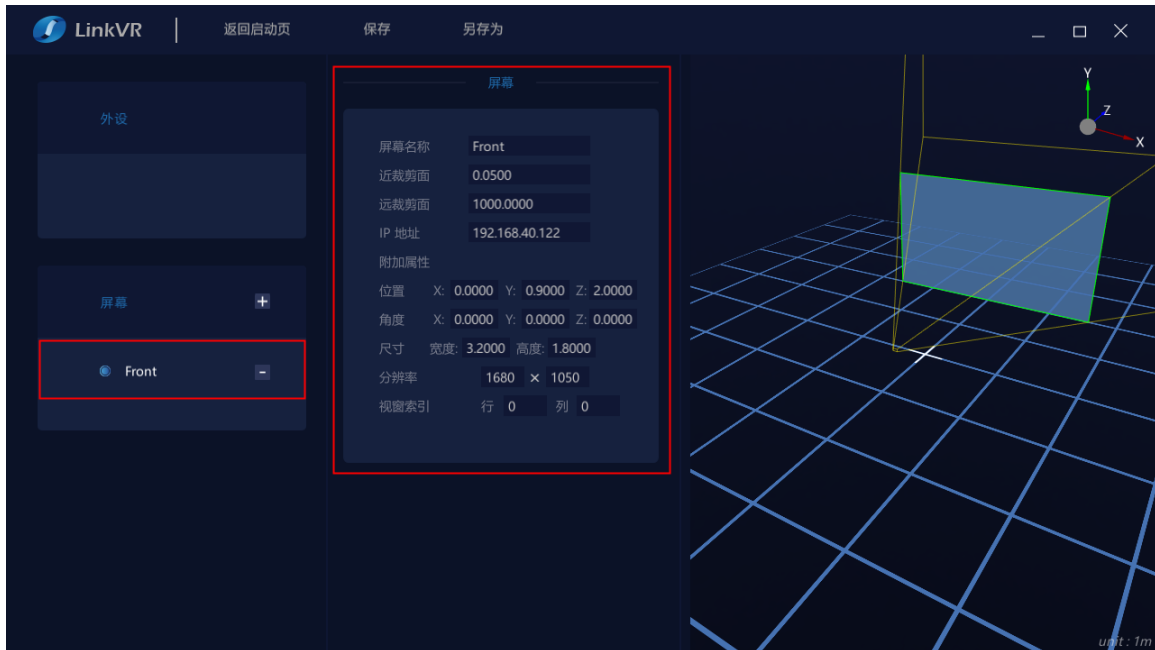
LinkVR 返回启动页 保存 另存为

外设

屏幕 +

Front -

屏幕

屏幕名称 Front
近裁剪面 0.0500
远裁剪面 1000.0000
IP 地址 192.168.40.122
附加属性
位置 X: 0.0000 Y: 0.9000 Z: 2.0000
角度 X: 0.0000 Y: 0.0000 Z: 0.0000
尺寸 宽度: 3.2000 高度: 1.8000
分辨率 1680 × 1050
视窗索引 行 0 列 0

Y
Z
X

unit : 1m